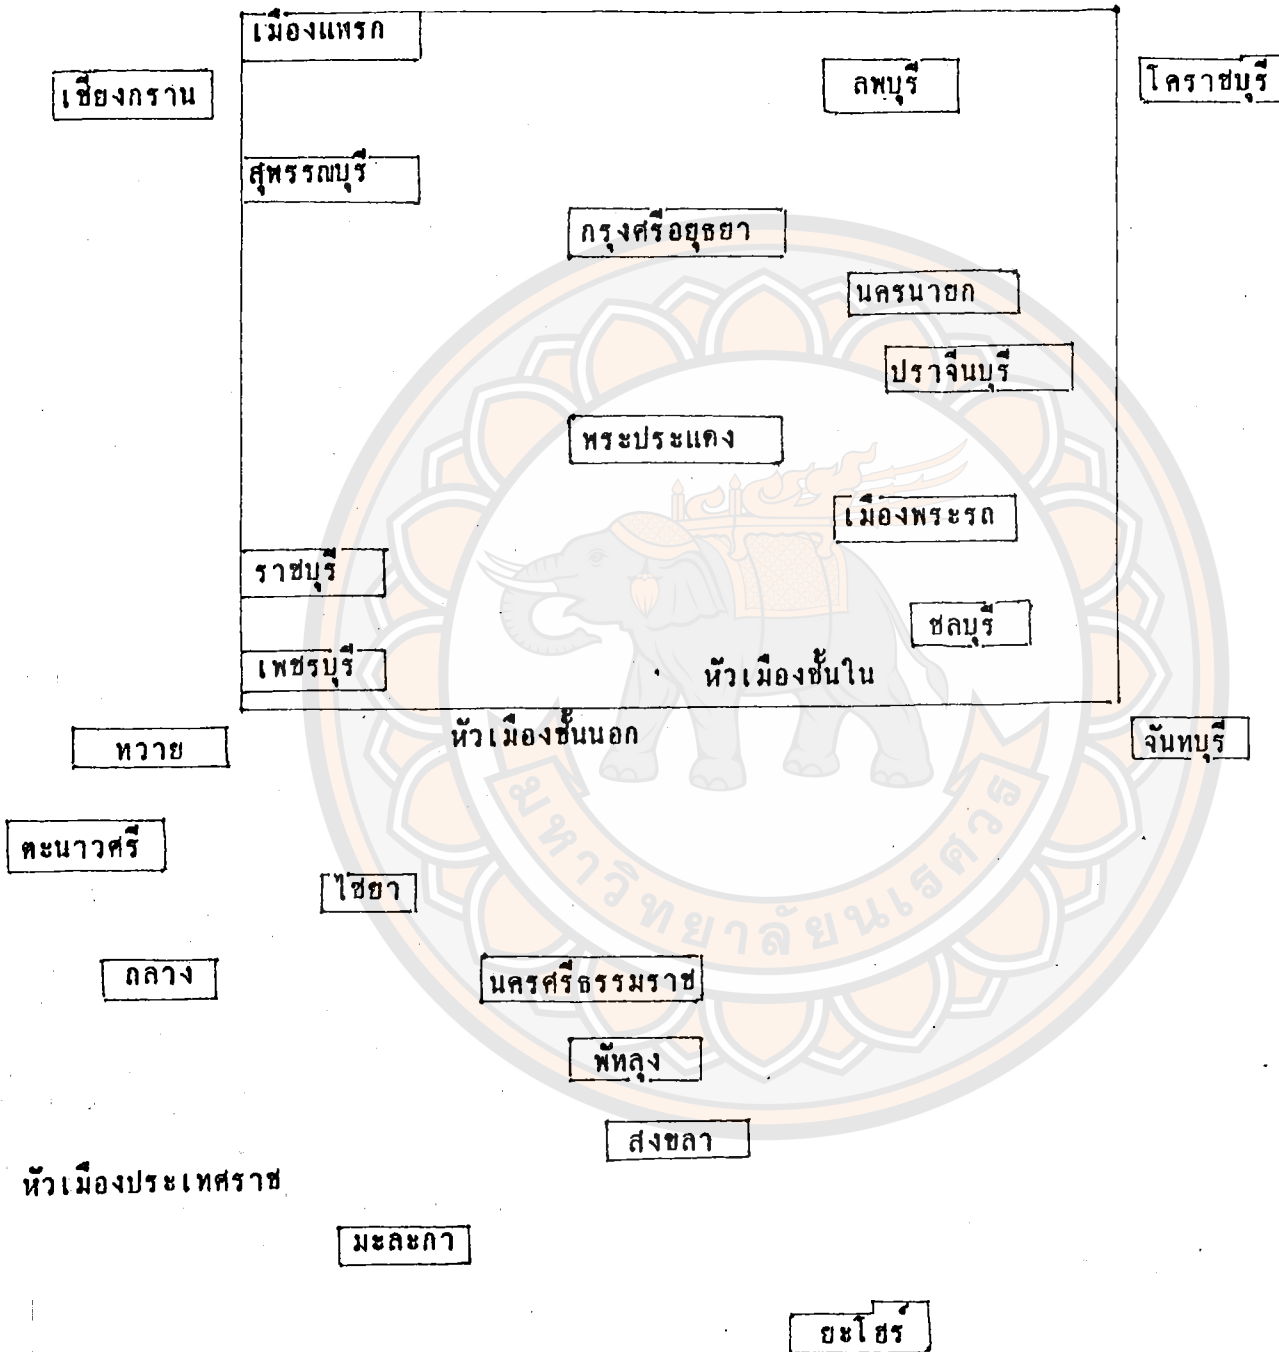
เมืองแพรก

เชียงกราน

ลพบุรี

โคราชบุรี

สุพรรณบุรี

กรุงศรีอยุธยา

นครนายก

ปราจีนบุรี

พระประแดง

เมืองพระรถ

ราชบุรี

ชลบุรี

เพชรบุรี

หัวเมืองชั้นใน

หัวเมืองชั้นนอก

ทวาย

จันทบุรี

ตะนาวศรี

ไชยา

ถลาง

นครศรีธรรมราช

พัทลุง

สงขลา

หัวเมืองประเทศราช

มะละกา

ยะโฮร์

มหาวิทยาลัยนเรศวร